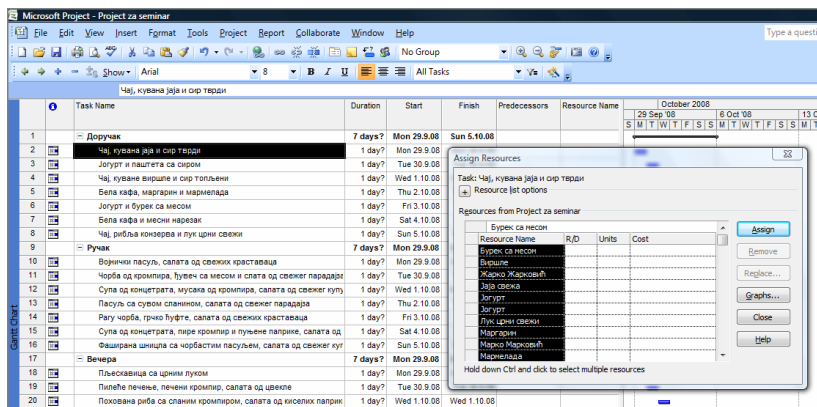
Microsoft Project - Project za seminar

File Edit View Insert Format Tools Project Report Collaborate Window Help

Type a questi

No Group

Show Arial 8 B I U All Tasks

Чај, кувана јаја и сир тврди

Gantt Chart

| | | Task Name | Duration | Start | Finish | Predecessors | Resource Name |
|---|---|---|---|---|---|---|---|
| 1 | | − Доручак | 7 days? | Mon 29.9.08 | Sun 5.10.08 | | |
| 2 | | Чај, кувана јаја и сир тврди | 1 day? | Mon 29.9.08 | | | |
| 3 | | Јогурт и паштета са сиром | 1 day? | Tue 30.9.08 | | | |
| 4 | | Чај, кувана виршле и сир топљени | 1 day? | Wed 1.10.08 | | | |
| 5 | | Бела кафа, маргарин и мармелада | 1 day? | Thu 2.10.08 | | | |
| 6 | | Јогурт и бурек са месом | 1 day? | Fri 3.10.08 | | | |
| 7 | | Бела кафа и месни нарезак | 1 day? | Sat 4.10.08 | | | |
| 8 | | Чај, рибља конзерва и лук црни свежи | 1 day? | Sun 5.10.08 | | | |
| 9 | | − Ручак | 7 days? | Mon 29.9.08 | | | |
| 10 | | Војнички пасуљ, салата од свежих краставаца | 1 day? | Mon 29.9.08 | | | |
| 11 | | Чорба од кромпира, ђувеч са месом и слата од свежег парадајза | 1 day? | Tue 30.9.08 | | | |
| 12 | | Супа од концетрата, мусака од кромпира, салата од свежег купу | 1 day? | Wed 1.10.08 | | | |
| 13 | | Пасуљ са сувом сланином, салата од свежег парадајза | 1 day? | Thu 2.10.08 | | | |
| 14 | | Рагу чорба, грчко ћуфте, салата од свежих краставаца | 1 day? | Fri 3.10.08 | | | |
| 15 | | Супа од концетрата, пире кромпир и пуњене паприке, салата од | 1 day? | Sat 4.10.08 | | | |
| 16 | | Фаширана шницла са чорбастим пасуљем, салата од свежег куг | 1 day? | Sun 5.10.08 | | | |
| 17 | | − Вечера | 7 days? | Mon 29.9.08 | | | |
| 18 | | Пљескавица са црним луком | 1 day? | Mon 29.9.08 | | | |
| 19 | | Пилеће печење, печени кромпир, салата од цвекле | 1 day? | Tue 30.9.08 | | | |
| 20 | | Похована риба са спаним кромпиром, салата од киселих паприк | 1 day? | Wed 1.10.08 | Wed 1.10.08 | | |

October 2008
29 Sep '08 6 Oct '08 13 O
S M T W T F S S M T W T F S S M T

Assign Resources
Task: Чај, кувана јаја и сир тврди
+ Resource list options
Resources from Project za seminar
Бурек са месом

| Resource Name | R/D | Units | Cost |
|---|---|---|---|
| Бурек са месом | | | |
| Виршле | | | |
| Жарко Жарковић | | | |
| Јаја свежа | | | |
| Јогурт | | | |
| Јогурт | | | |
| Лук црни свежи | | | |
| Маргарин | | | |
| Марко Марковић | | | |
| Мармелада | | | |

Assign
Remove
Replace...
Graphs...
Close
Help

Hold down Ctrl and click to select multiple resources